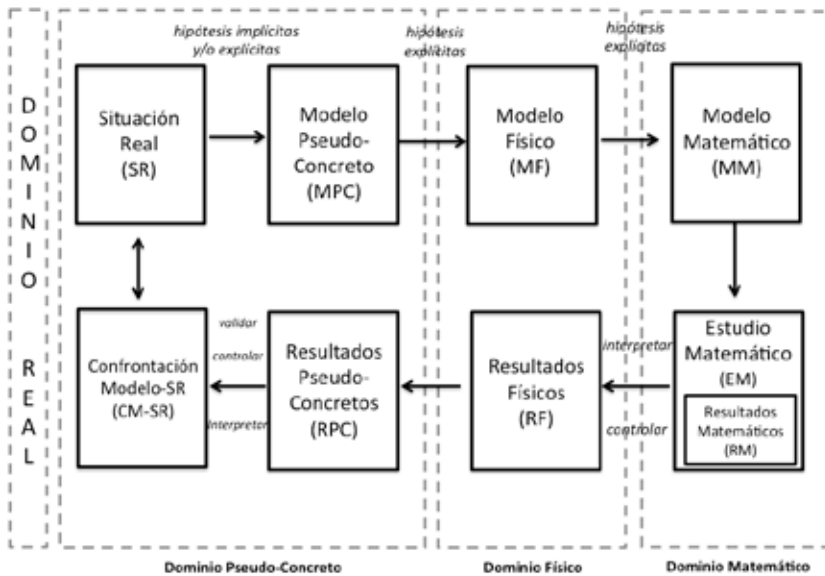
DOMINIO REAL

hipótesis implícitas y/o explícitas

hipótesis explícitas

hipótesis explícitas

Situación Real (SR)

Modelo Pseudo-Concreto (MPC)

Modelo Físico (MF)

Modelo Matemático (MM)

Estudio Matemático (EM)

Resultados Matemáticos (RM)

interpretar

controlar

Resultados Físicos (RF)

Resultados Pseudo-Concretos (RPC)

validar

controlar

interpreter

Confrontación Modelo-SR (CM-SR)

Dominio Pseudo-Concreto

Dominio Físico

Dominio Matemático